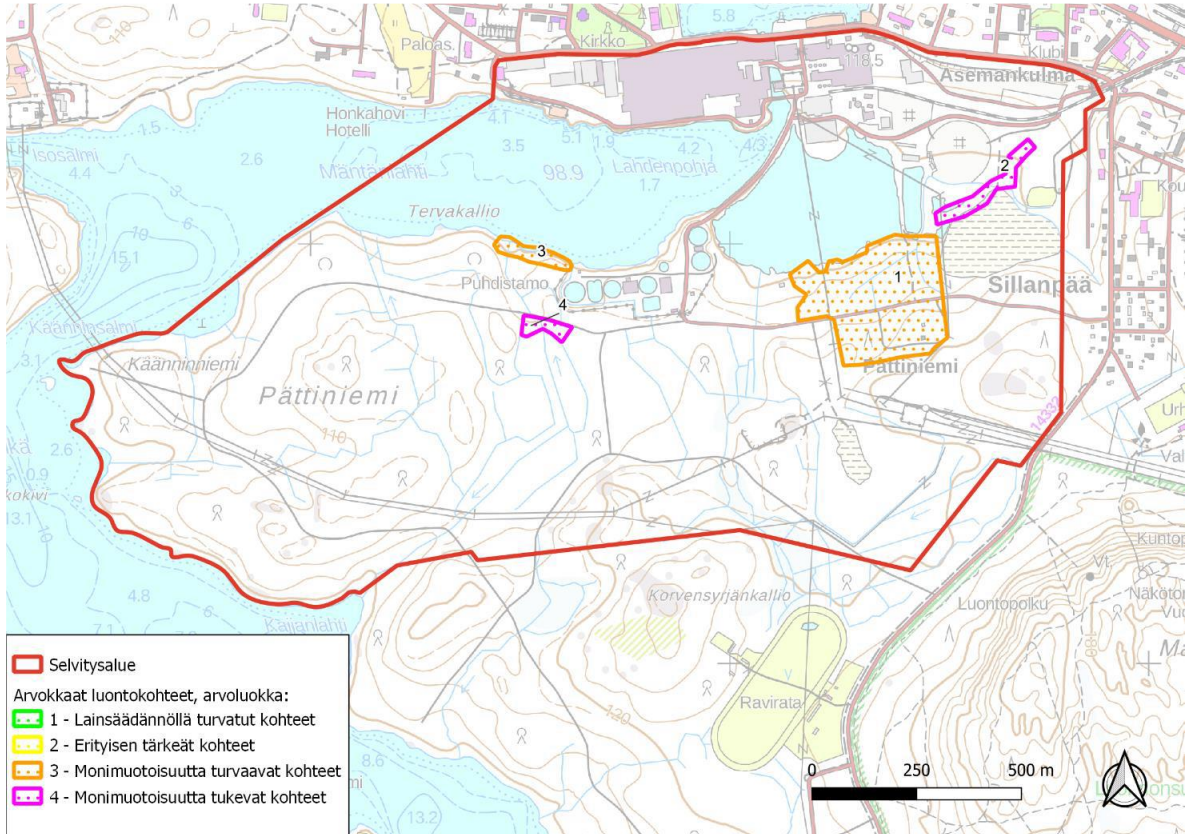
Paloas.
Kirkko
5.8
118.5
Klubi
Asemankulma
Honkahovi
Hotelli
Isosalmi
1.5
2.6
4.4
4.1
3.5
5.1
1.9
4.2
4.3
Mäntänlahti
98.9
Landenpohja
1.7
2
Kou
Tervakallio
3
15.1
1
Sillanpää
Puhdistamo
4
Käänninsalmi
3.1
Käänninniemi
Pättiniemi
Pättiniemi
110
2.6
0.9
13.1
14332
Val
Kuntop
4.8
Korvensyrjänkallio
Luontopolku
Näköto
Vuo
Ma
7.1
Kaijanlahti
Ravirata
120
8.6
13.2
0
250
500 m

Selvitysalue
Arvokkaat luontokohteet, arvoluokka:
1 - Lainsäädännöllä turvatut kohteet
2 - Erityisen tärkeät kohteet
3 - Monimuotoisuutta turvaavat kohteet
4 - Monimuotoisuutta tukevat kohteet